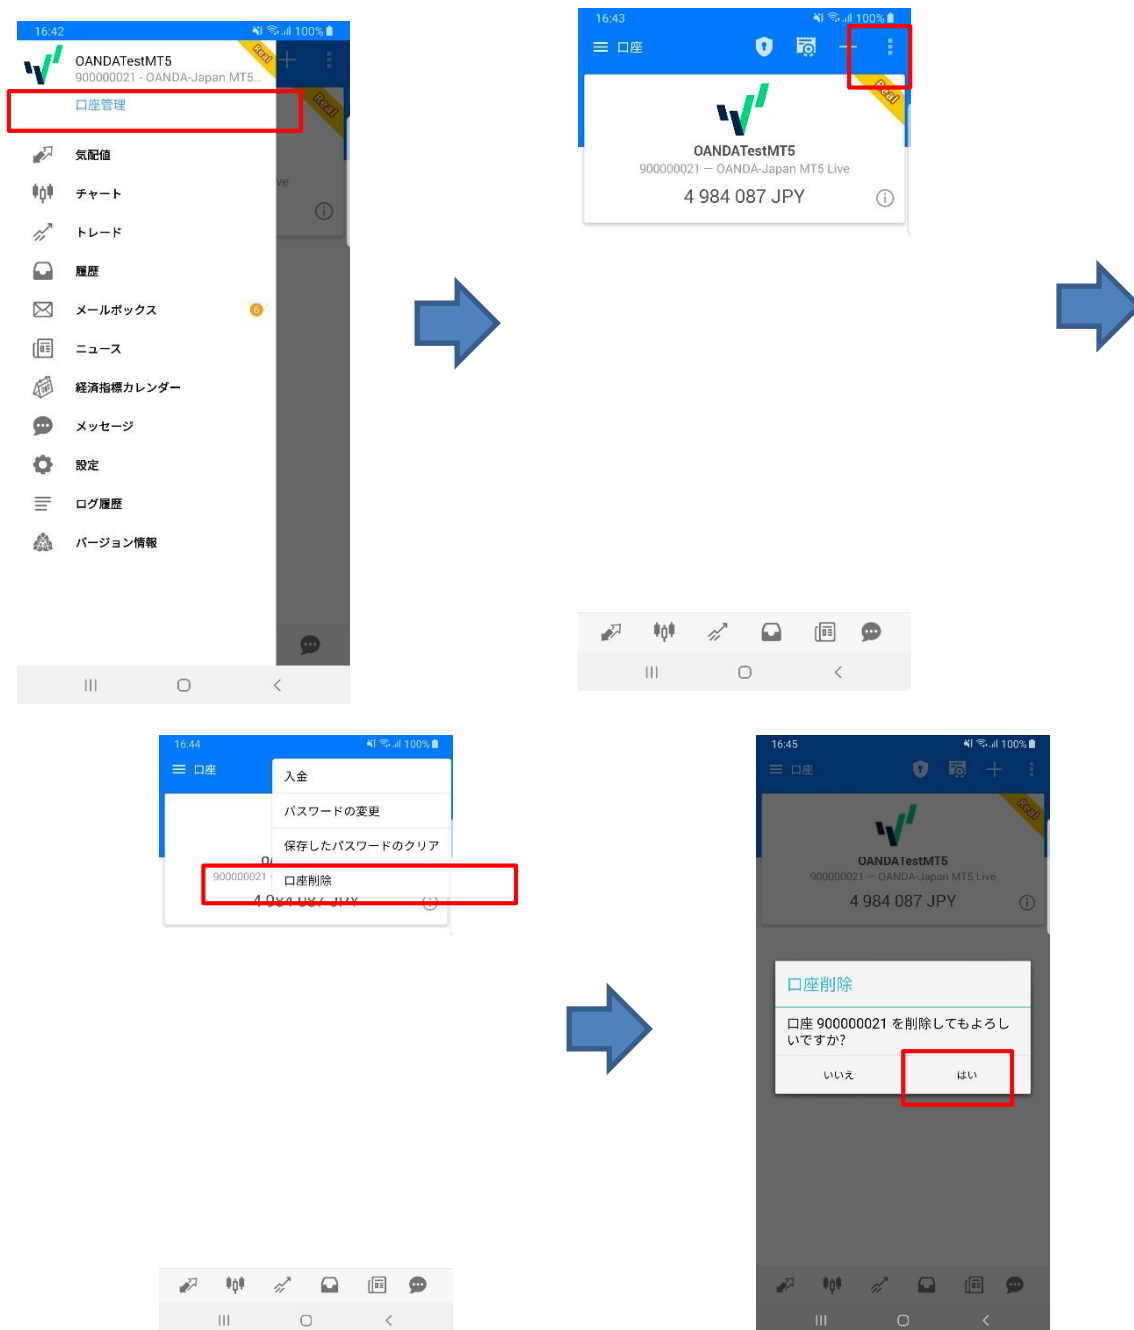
16:42 100%
Real
OANDATestMT5
900000021 - OANDA-Japan MT5...
Real
口座管理
気配値
チャート
トレード
履歴
メールボックス 6
ニュース
経済指標カレンダー
メッセージ
設定
ログ履歴
バージョン情報

16:43 100%
口座
Real
OANDATestMT5
900000021 — OANDA-Japan MT5 Live
4 984 087 JPY

16:44 100%
口座
入金
パスワードの変更
保存したパスワードのクリア
900000021
口座削除
4 984 087 JPY

16:45 100%
口座
Real
OANDATestMT5
900000021 — OANDA-Japan MT5 Live
4 984 087 JPY
口座削除
口座 900000021 を削除してもよろしいですか?
いいえ
はい